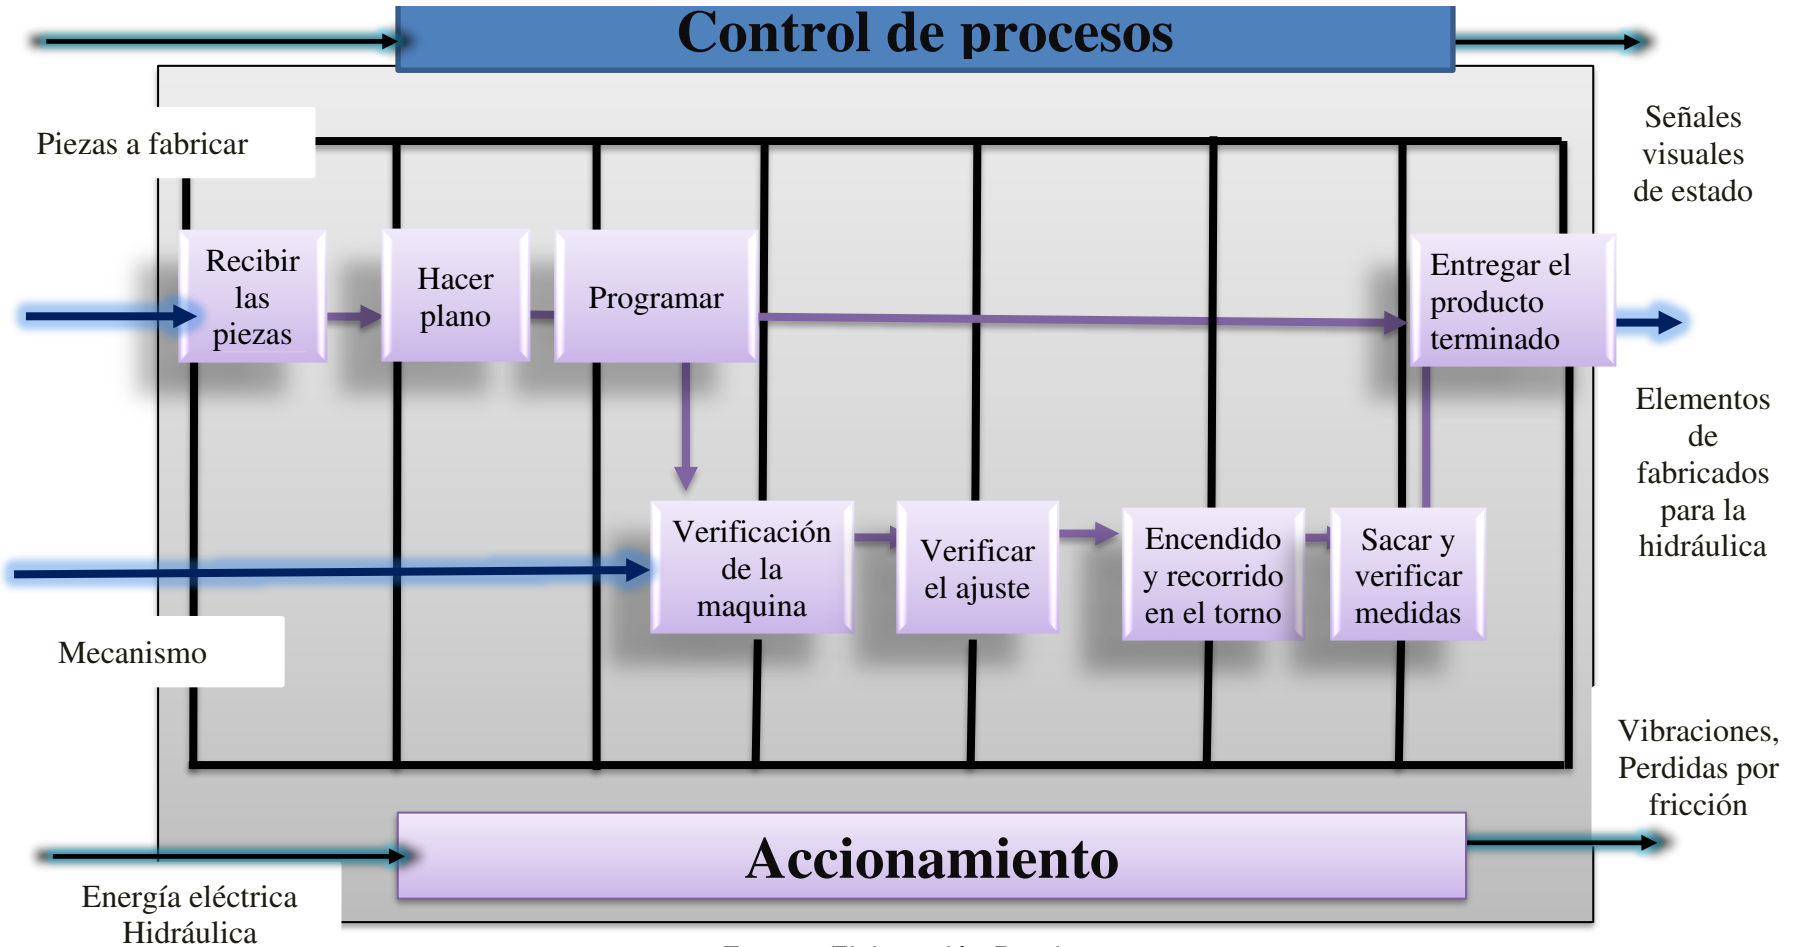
Control de procesos

Piezas a fabricar

Señales visuales de estado

Recibir las piezas

Hacer plano

Programar

Entregar el producto terminado

Elementos de fabricados para la hidráulica

Verificación de la maquina

Verificar el ajuste

Encendido y recorrido en el torno

Sacar y verificar medidas

Mecanismo

Vibraciones, Perdidas por fricción

Accionamiento

Energía eléctrica Hidráulica

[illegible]